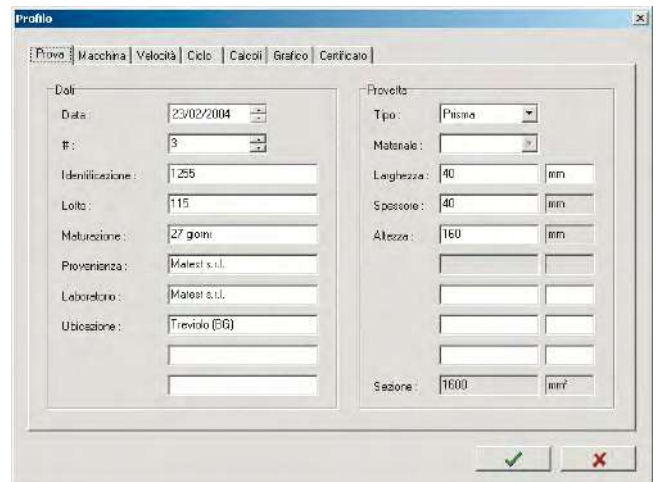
Profilo

Prova | Macchina | Velocità | Ciclo | Calcoli | Grafico | Certificato

Dati

Data: 23/02/2004

#: 3

Identificazione: 1255

Lotto: 115

Maturazione: 27 giorni

Provenienza: Matest s.r.l.

Laboratorio: Matest s.r.l.

Ubicazione: Treviolo (BG)

Provetta

Tipo: Prisma

Materiale:

Larghezza: 40 mm

Spessore: 40 mm

Altezza: 160 mm

Sezione: 1600 mm²